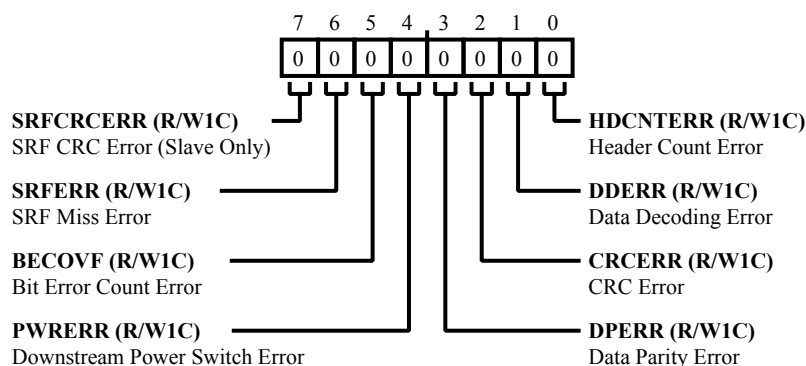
7 6 5 4 3 2 1 0

| 0 | 0 | 0 | 0 | 0 | 0 | 0 | 0 |
|---|---|---|---|---|---|---|---|

SRFCRCERR (R/W1C)
SRF CRC Error (Slave Only)

SRFERR (R/W1C)
SRF Miss Error

BECOVF (R/W1C)
Bit Error Count Error

PWRERR (R/W1C)
Downstream Power Switch Error

HDCNTERR (R/W1C)
Header Count Error

DDERR (R/W1C)
Data Decoding Error

CRCERR (R/W1C)
CRC Error

DPERR (R/W1C)
Data Parity Error